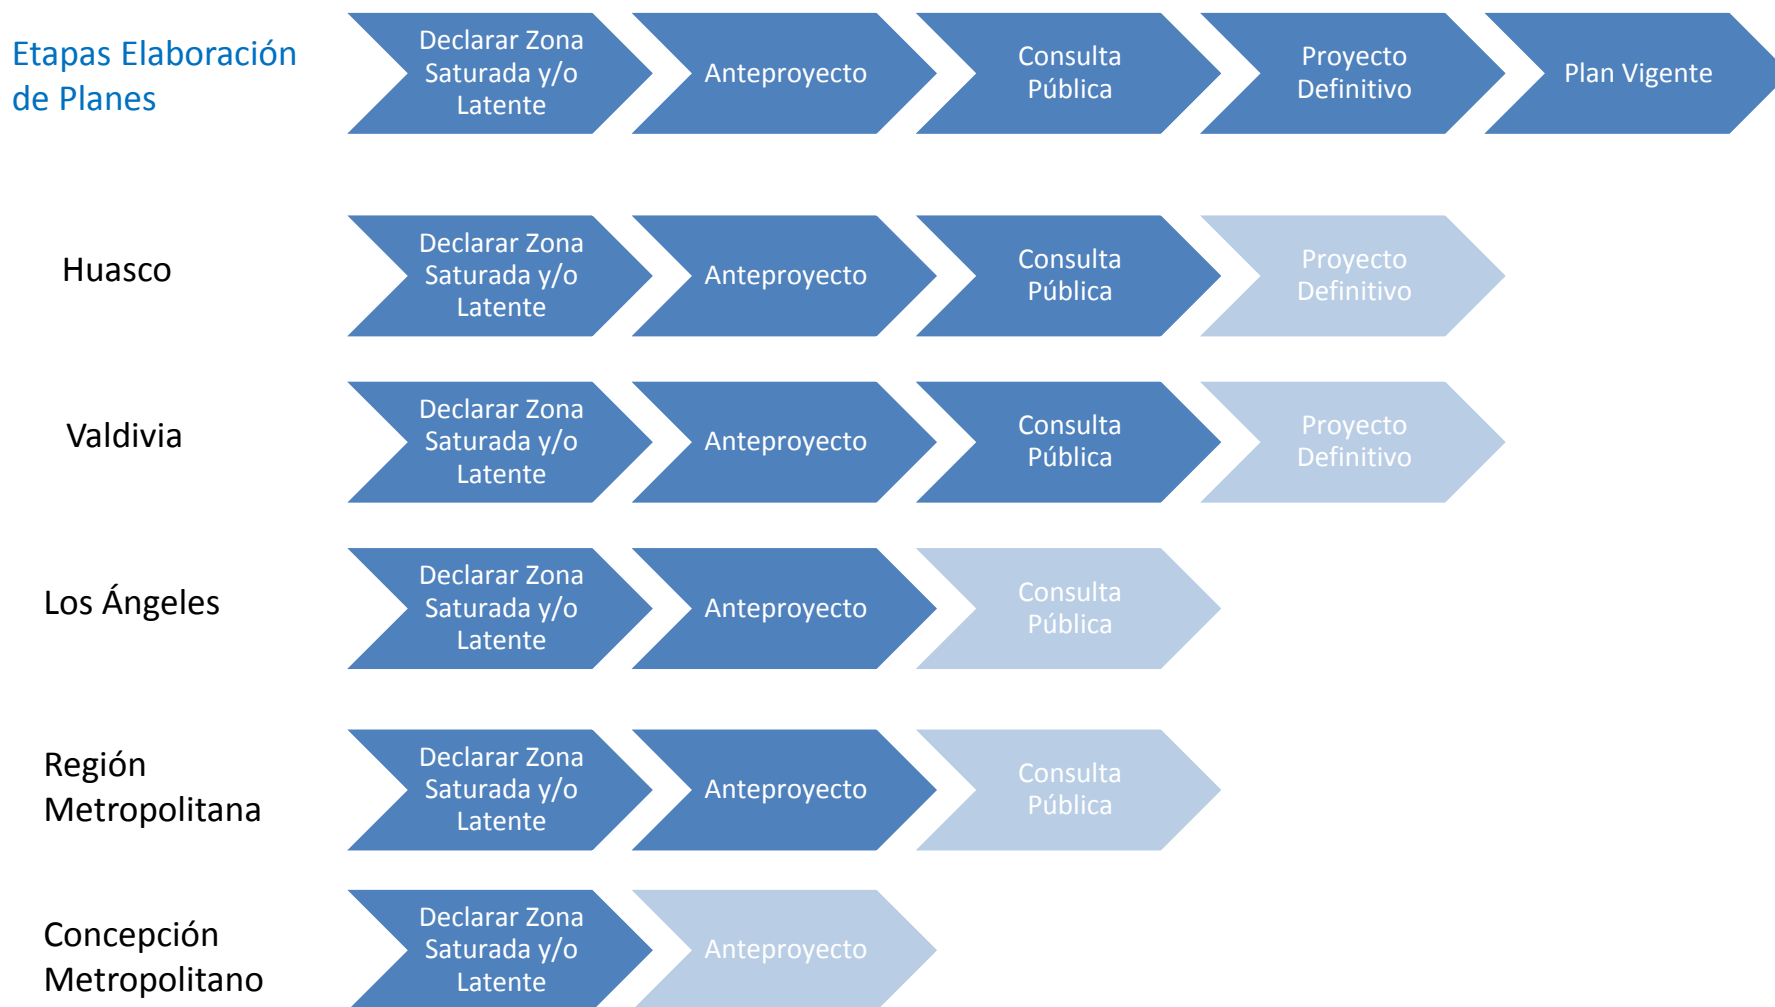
Etapas Elaboración de Planes

Declarar Zona Saturada y/o Latente
Anteproyecto
Consulta Pública
Proyecto Definitivo
Plan Vigente

Huasco
Declarar Zona Saturada y/o Latente
Anteproyecto
Consulta Pública
Proyecto Definitivo

Valdivia
Declarar Zona Saturada y/o Latente
Anteproyecto
Consulta Pública
Proyecto Definitivo

Los Ángeles
Declarar Zona Saturada y/o Latente
Anteproyecto
Consulta Pública

Región Metropolitana
Declarar Zona Saturada y/o Latente
Anteproyecto
Consulta Pública

Concepción Metropolitano
Declarar Zona Saturada y/o Latente
Anteproyecto